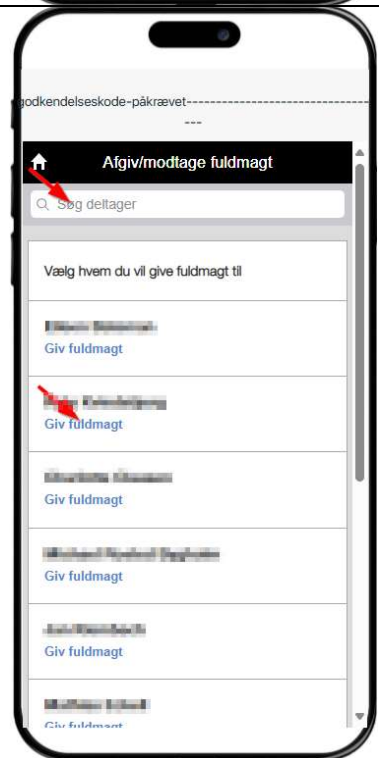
godkendelseskode-påkrævet------------------------------------------
---

Afgiv/modtage fuldmagt

Søg deltager

Vælg hvem du vil give fuldmagt til

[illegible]
Giv fuldmagt

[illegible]
Giv fuldmagt

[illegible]
Giv fuldmagt

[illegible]
Giv fuldmagt

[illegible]
Giv fuldmagt

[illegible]
Giv fuldmagt